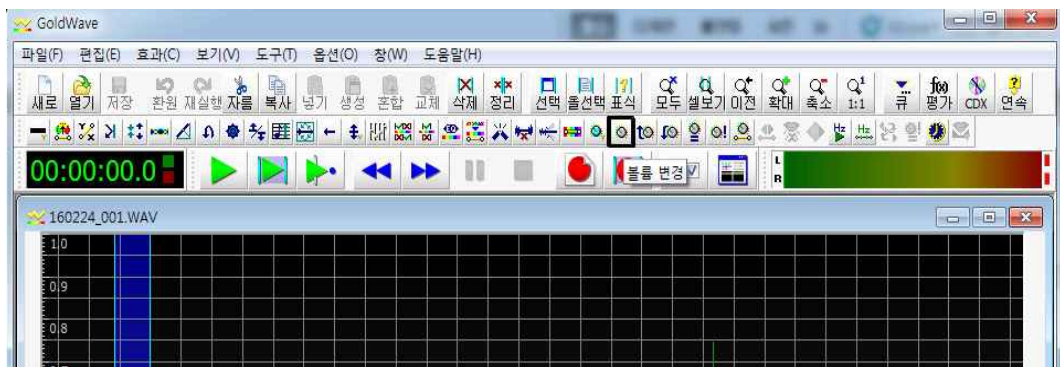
GoldWave

파일(F) 편집(E) 효과(C) 보기(V) 도구(T) 옵션(O) 창(W) 도움말(H)

새로 열기 저장 환원 재실행 자름 복사 넣기 생성 혼합 교체 삭제 정리 선택 올선택 표식 모두 셀보기 이전 확대 축소 1:1 큐 평가 CDX 연속

00:00:00.0

볼륨 변경

L
R

160224_001.WAV

1.0
0.9
0.8